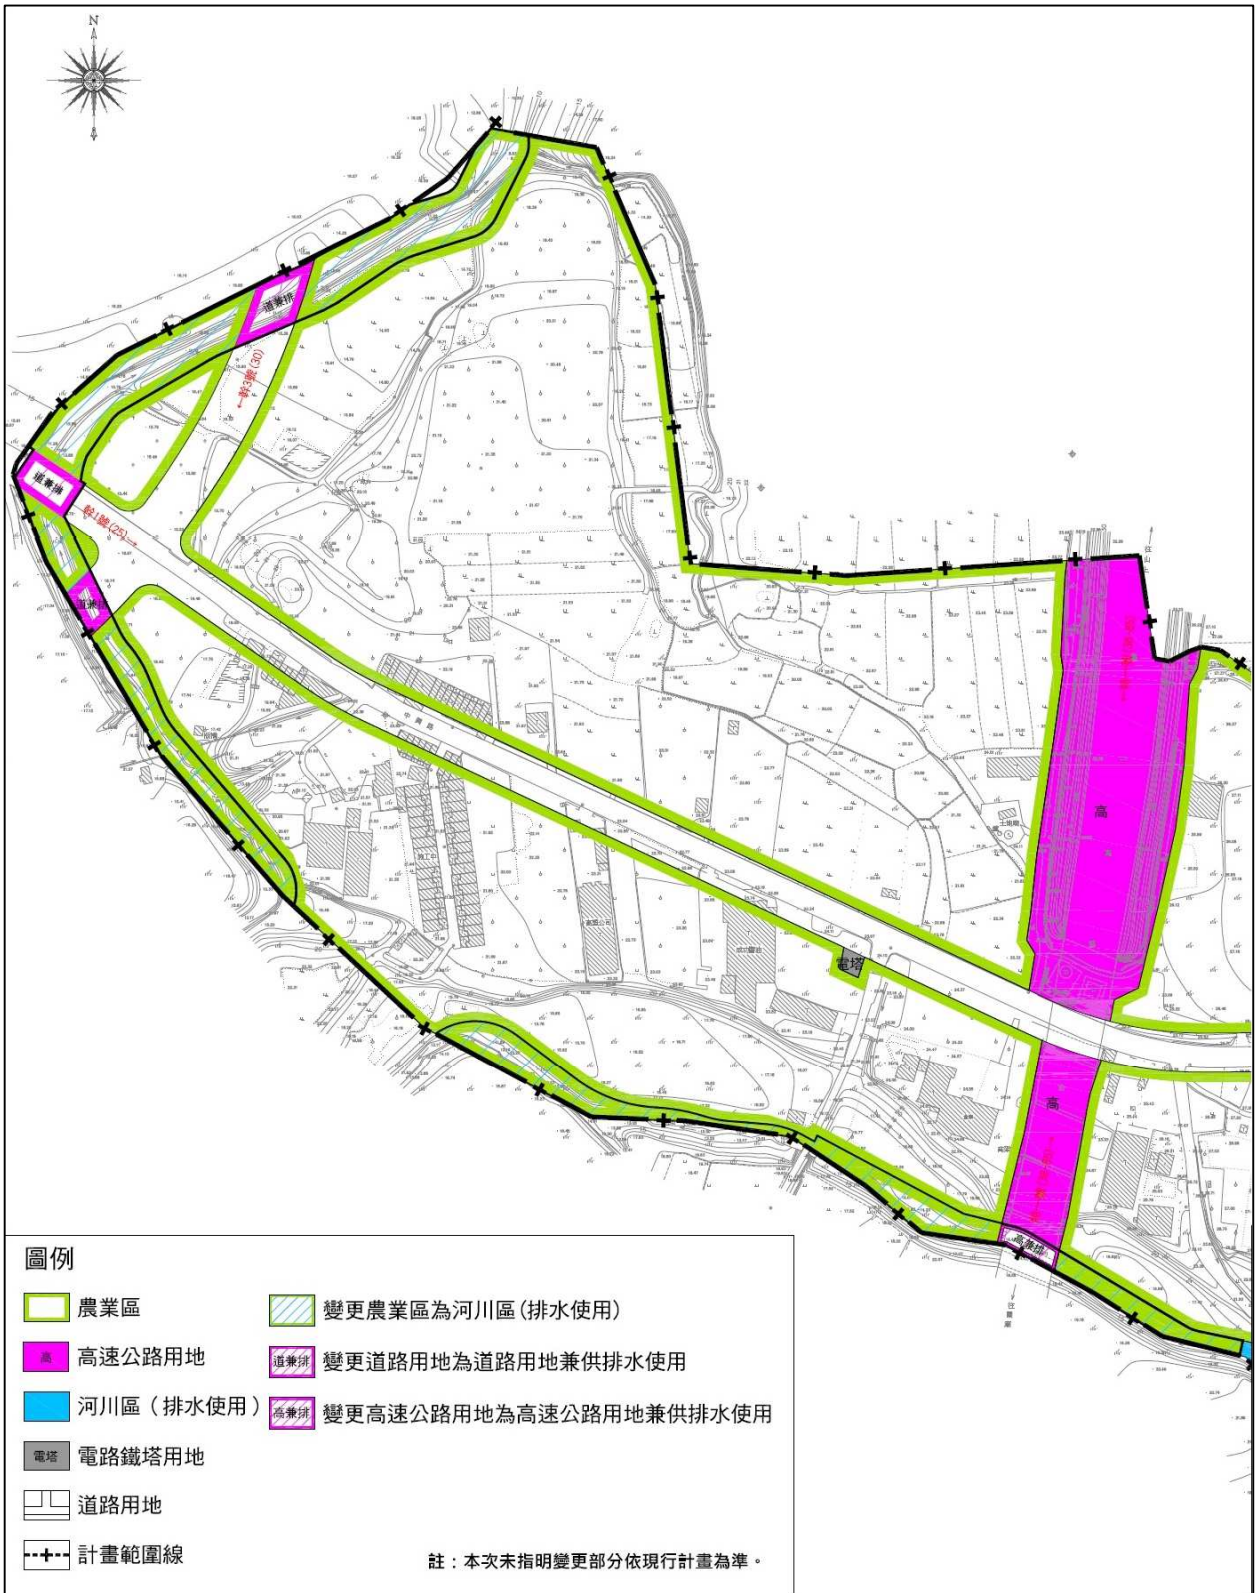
N

道兼排

←幹3號(30)

道兼排

幹1號(25)→

道兼排

高

高

電塔

高兼排

圖例

農業區

高 高速公路用地

河川區（排水使用）

電塔 電路鐵塔用地

道路用地

計畫範圍線

變更農業區為河川區(排水使用)

道兼排 變更道路用地為道路用地兼供排水使用

高兼排 變更高速公路用地為高速公路用地兼供排水使用

註：本次未指明變更部分依現行計畫為準。